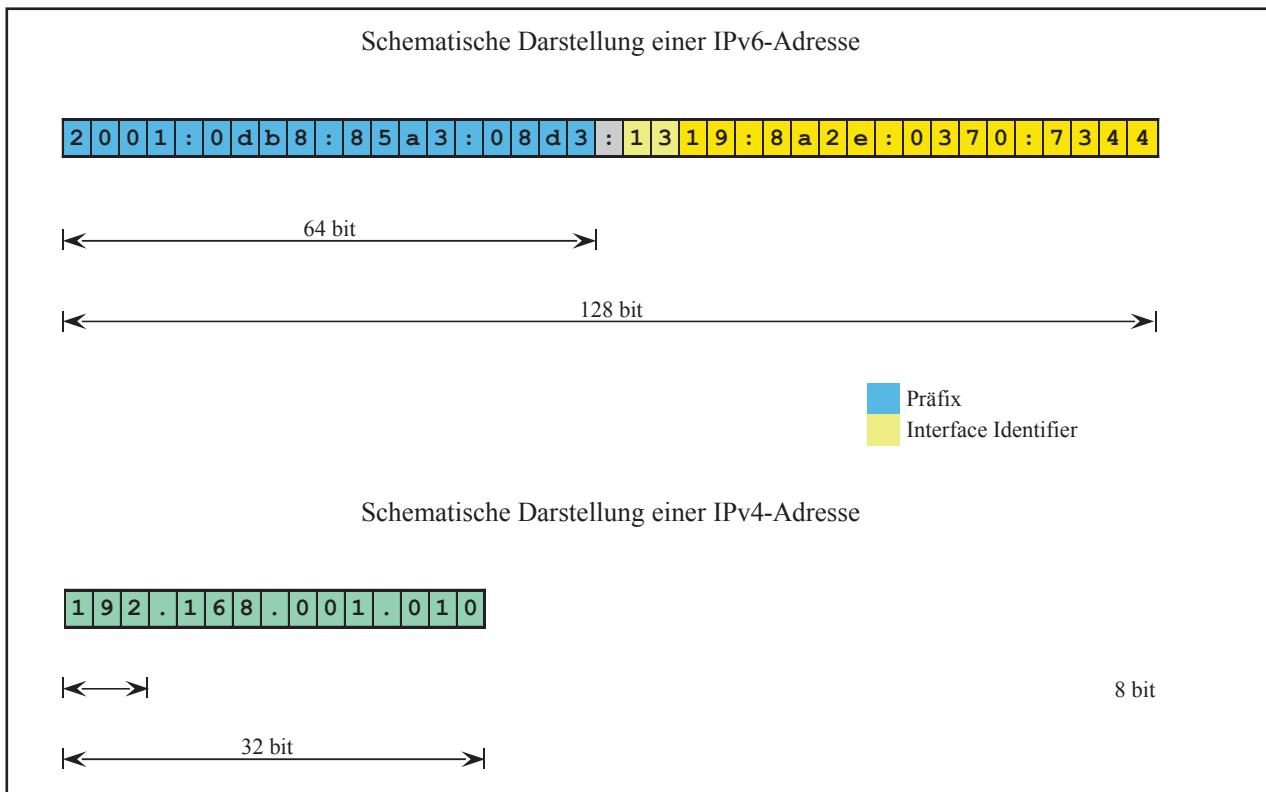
Schematische Darstellung einer IPv6-Adresse

2001:0db8:85a3:08d3:1319:8a2e:0370:7344

64 bit

128 bit

Präfix
Interface Identifier

Schematische Darstellung einer IPv4-Adresse

192.168.001.010

8 bit

32 bit